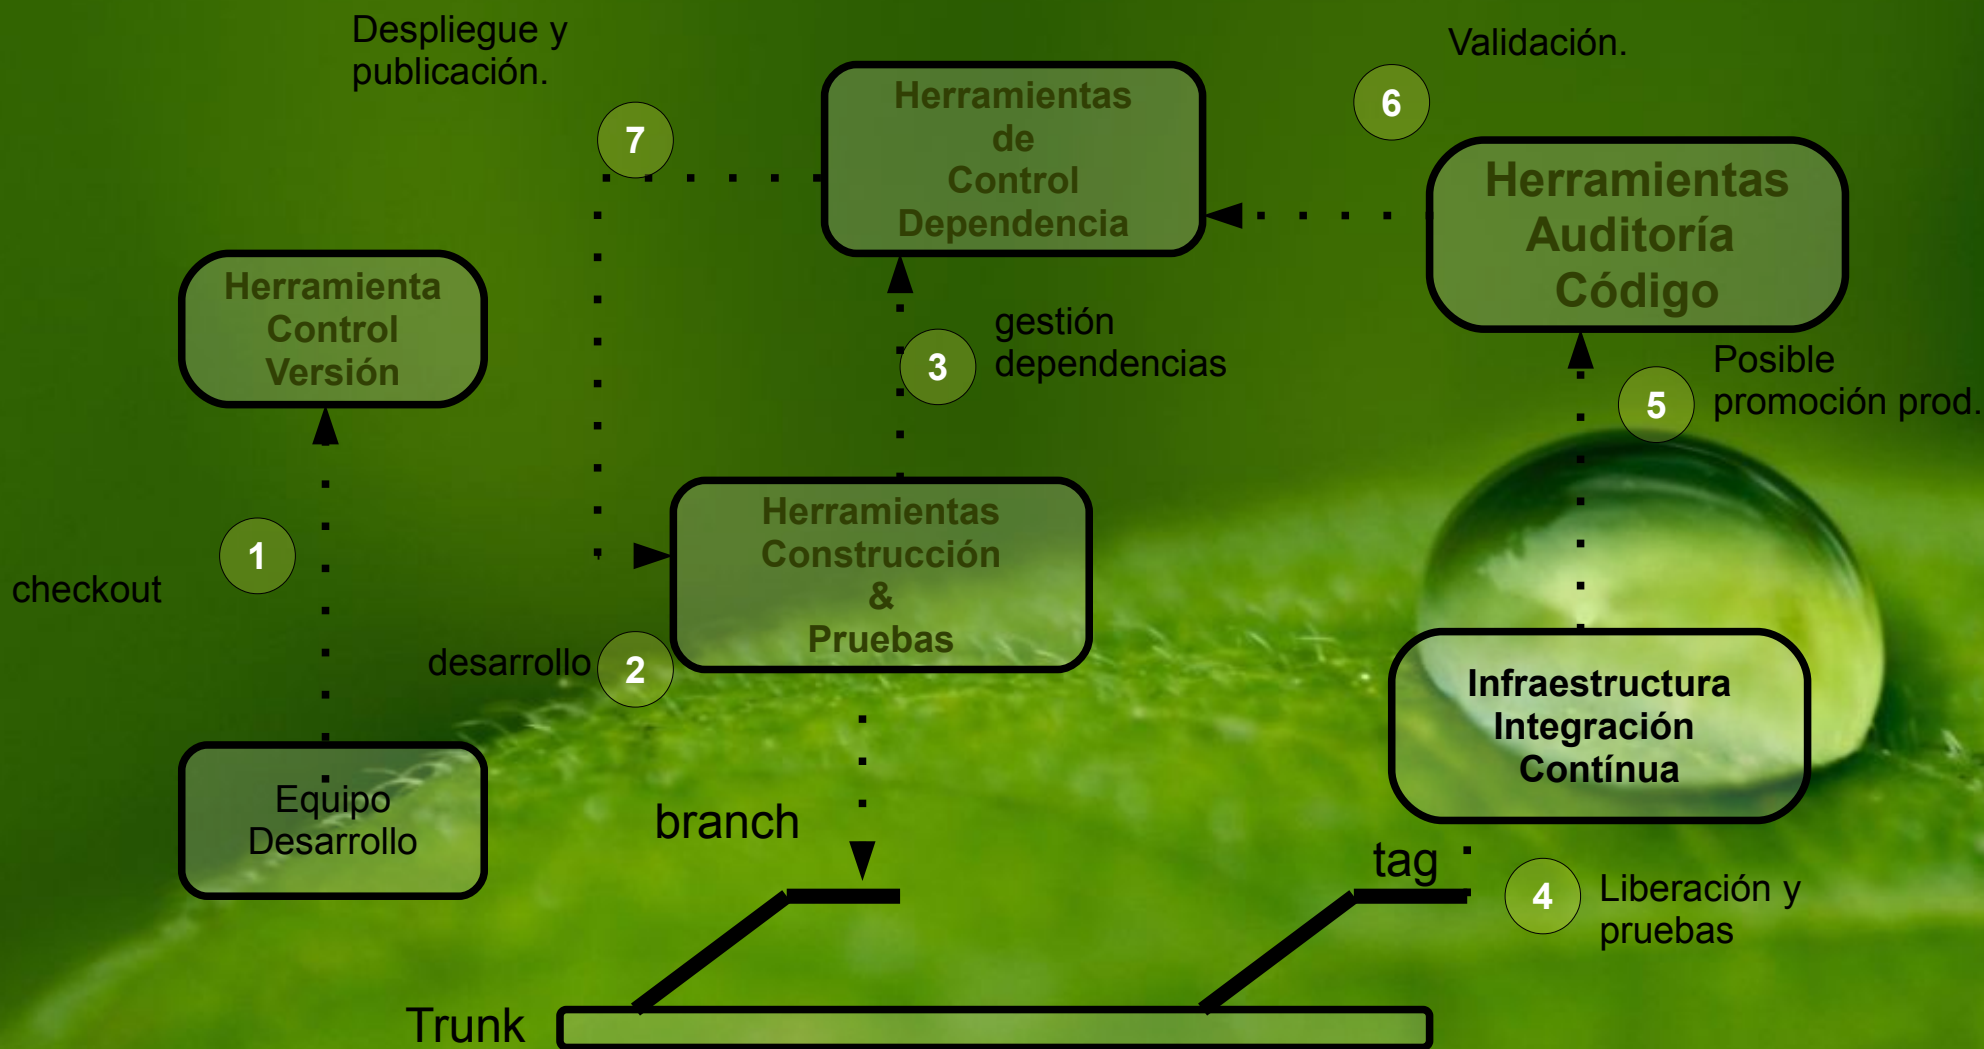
Despliegue y publicación.

7

Herramientas de Control Dependencia

Validación.

6

Herramientas Auditoría Código

Herramienta Control Versión

3

gestión dependencias

Posible promoción prod.

5

1

checkout

Herramientas Construcción & Pruebas

desarrollo

2

Infraestructura Integración Contínua

Equipo Desarrollo

branch

tag

4

Liberación y pruebas

Trunk